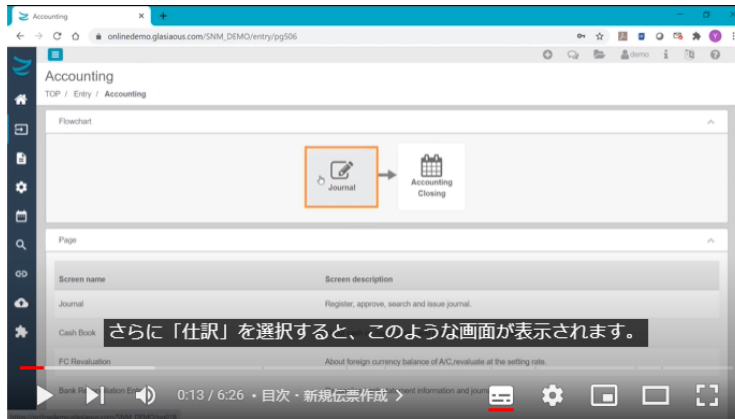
Accounting
onlinedemo.glasiaous.com/SNM_DEMO/entry/pg506
demo
Accounting
TOP / Entry / Accounting
Flowchart
Journal
Accounting Closing
Page
| Screen name | Screen description |
|---|---|
| Journal | Register, approve, search and issue journal. |
| Cash Book | |
| FC Revaluation | About foreign currency balance of A/C,revaluate at the setting rate. |
| Bank R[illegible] | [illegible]ment information and journ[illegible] |
さらに「仕訳」を選択すると、このような画面が表示されます。
0:13 / 6:26 • 目次・新規伝票作成 >